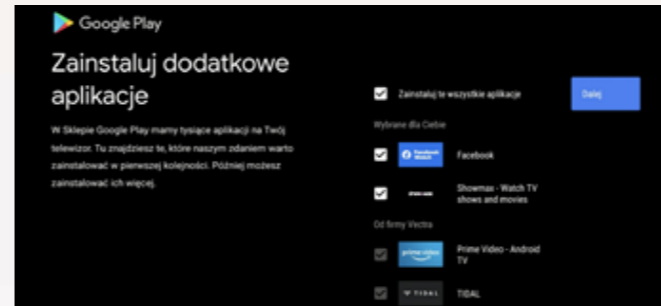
Google Play

Zainstaluj dodatkowe aplikacje

W Sklepie Google Play mamy tysiące aplikacji na Twój telewizor. Tu znajdziesz te, które naszym zdaniem warto zainstalować w pierwszej kolejności. Później możesz zainstalować ich więcej.

Zainstaluj te wszystkie aplikacje

Dalej

Wybrane dla Ciebie

Facebook Watch

Facebook

Showmax - Watch TV shows and movies

Od firmy Vectra

prime video

Prime Video - Android TV

TIDAL

TIDAL